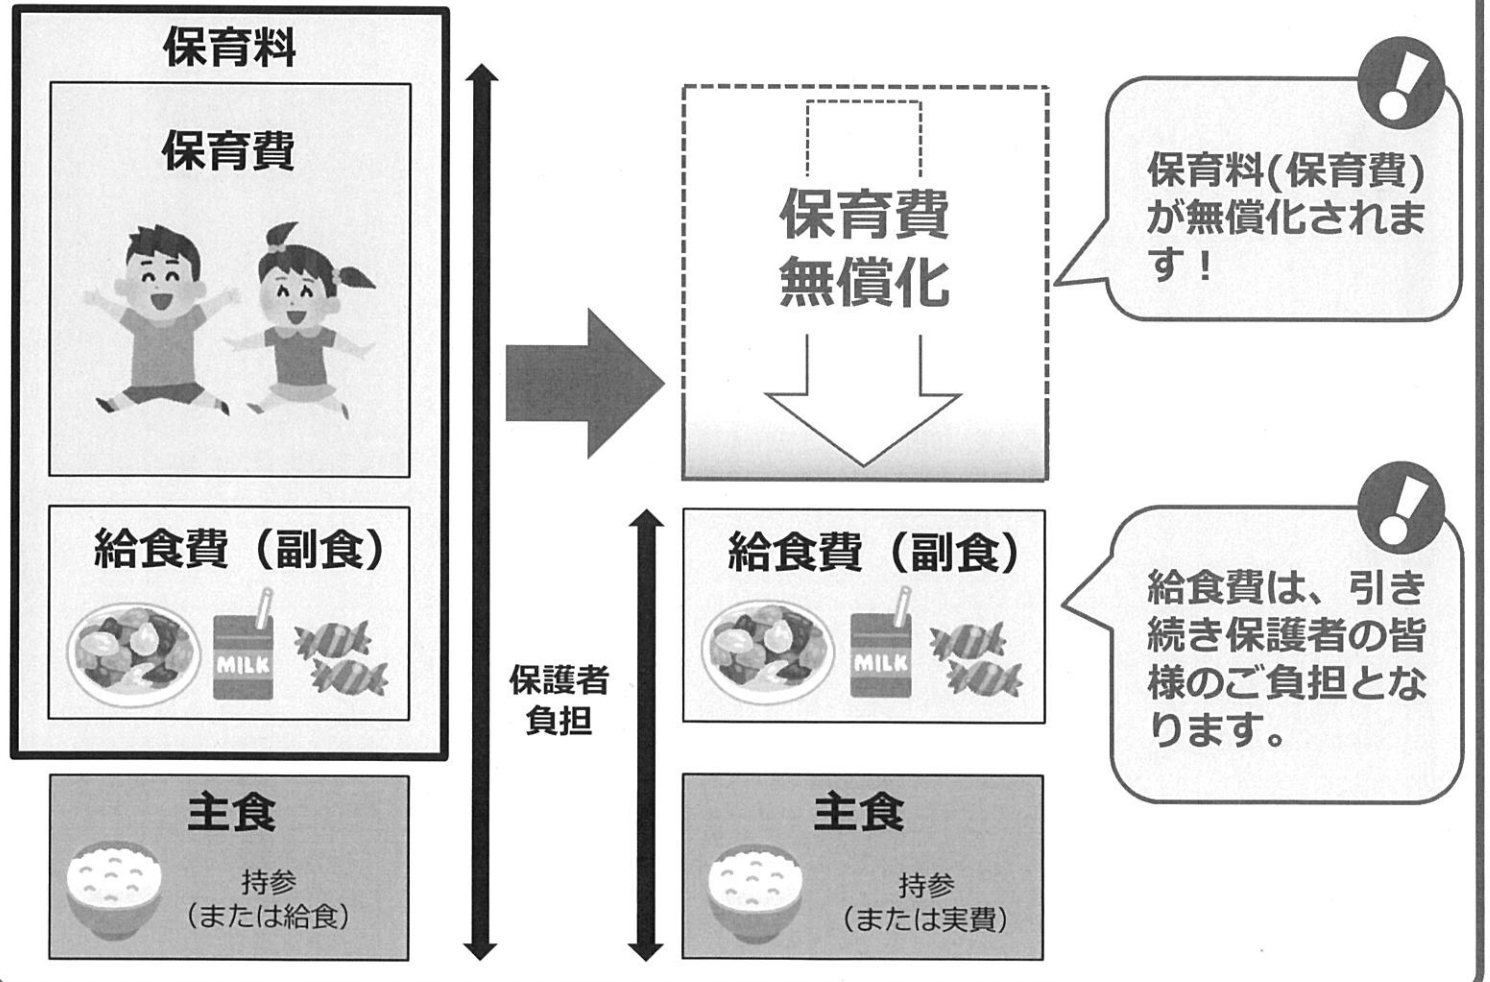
保育料

保育費

給食費（副食）

MILK

主食

持参
（または給食）

保護者負担

保育費
無償化

保育料(保育費)が無償化されます！

給食費（副食）

MILK

給食費は、引き続き保護者の皆様のご負担となります。

主食

持参
（または実費）